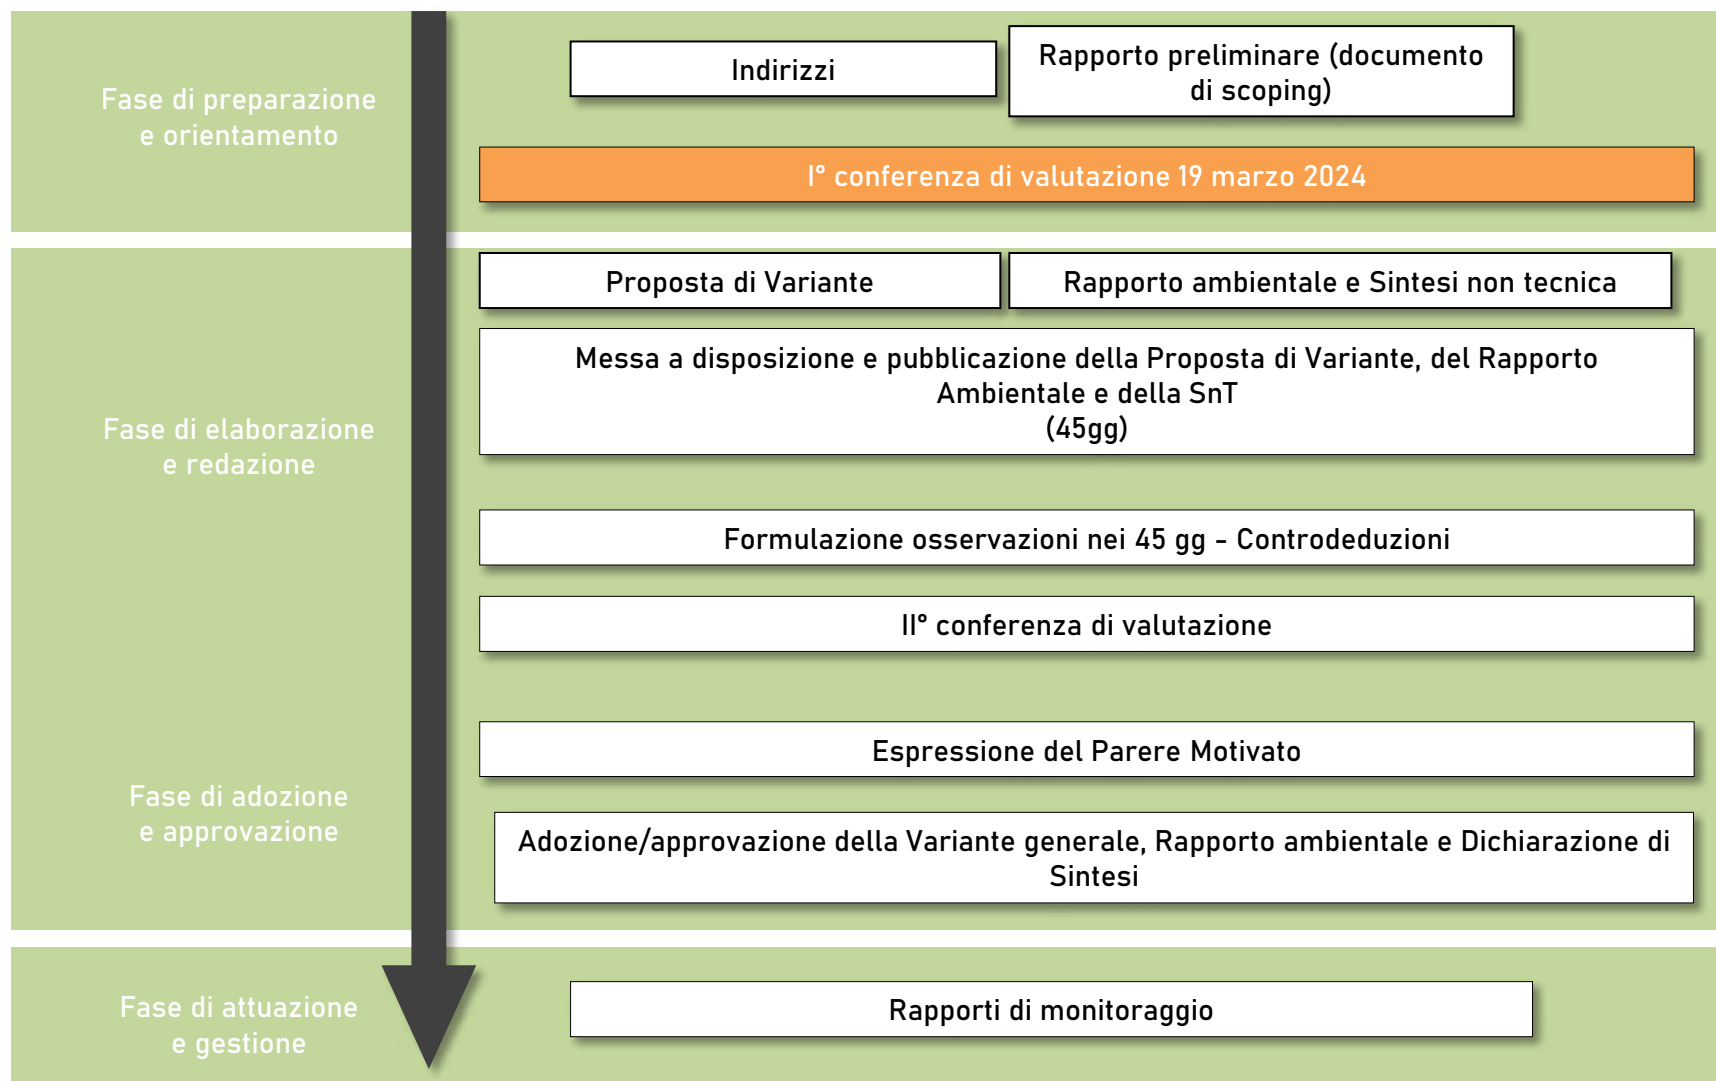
Fase di preparazione e orientamento

Indirizzi

Rapporto preliminare (documento di scoping)

I° conferenza di valutazione 19 marzo 2024

Fase di elaborazione e redazione

Proposta di Variante

Rapporto ambientale e Sintesi non tecnica

Messa a disposizione e pubblicazione della Proposta di Variante, del Rapporto Ambientale e della SnT (45gg)

Formulazione osservazioni nei 45 gg - Controdeduzioni

II° conferenza di valutazione

Fase di adozione e approvazione

Espressione del Parere Motivato

Adozione/approvazione della Variante generale, Rapporto ambientale e Dichiarazione di Sintesi

Fase di attuazione e gestione

Rapporti di monitoraggio